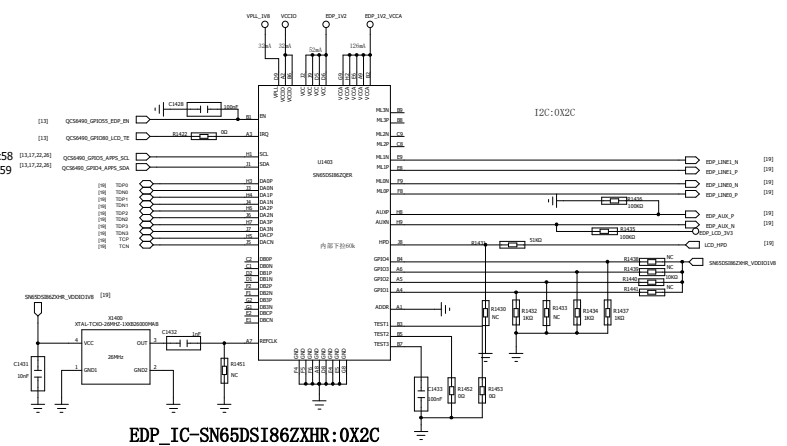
VPLL_1V8 VCC3D EDP_1V2 EDP_1V2_VCCA

32mA 32mA 92mA 126mA

VPLL VCCIO VCCIO VCC VCC VCC VCC VCCA VCCA VCCA VCCA VCCA

C1428 100nF

[13] QCS6490_GPIO55_EDP_EN B1 EN

[13] QCS6490_GPIO80_LCD_TE R1422 0Ω A3 IRQ

58 [13,17,22,26] QCS6490_GPIO5_APPS_SCL H1 SCL

59 [13,17,22,26] QCS6490_GPIO4_APPS_SDA J1 SDA

U1403

SN65DSI86ZQER

[19] TDP0 J2 DA0P
[19] TDN0 J3 DA0N
[19] TDP1 H4 DA1P
[19] TDN1 J4 DA1N
[19] TDP2 H6 DA2P
[19] TDN2 J6 DA2N
[19] TDP3 H7 DA3P
[19] TDN3 J7 DA3N
[19] TCP J5 DACP
[19] TCN H5 DACN

G2 DB0P
G1 DB0N
F2 DB1P
F1 DB1N
E2 DB2P
E1 DB2N
D2 DB3P
D1 DB3N
C2 DBCP
C1 DBCN

A7 REFCLK

ML3N B6
ML3P B5
ML2N C9
ML2P C8
ML1N E9
ML1P E8
ML0N F9
ML0P F8

AUXP H8
AUXN H9

HPD J8

GPIO4 B4
GPIO3 A5
GPIO2 A6
GPIO1 A4

ADDR A1

TEST1 B3
TEST2 B8
TEST3 B7

内部下拉60k

I2C:0X2C

EDP_LINE1_N [19]
EDP_LINE1_P [19]
EDP_LINE0_N [19]
EDP_LINE0_P [19]

R1436 100KΩ

EDP_AUX_P [19]
EDP_AUX_N [19]

R1435 100KΩ EDP_LCD_3V3

R1427 51KΩ LCD_HPD [19]

R1438 NC
R1439 NC
R1440 10KΩ
R1441 NC

SN65DSI86ZXHR_VDD01V8

R1430 NC
R1432 1KΩ
R1433 NC
R1434 1KΩ
R1437 1KΩ

SN65DSI86ZXHR_VDD01V8 [19]

X1400
XTAL-TCXO-26MHz-1X0B26000MAB

4 VCC
1 GND1
26MHz
OUT 3
GND2 2

C1432 1nF

R1451 NC

C1431 10nF

C1433 100nF

R1452 0Ω
R1453 0Ω

EDP_IC-SN65DSI86ZXHR:0X2C